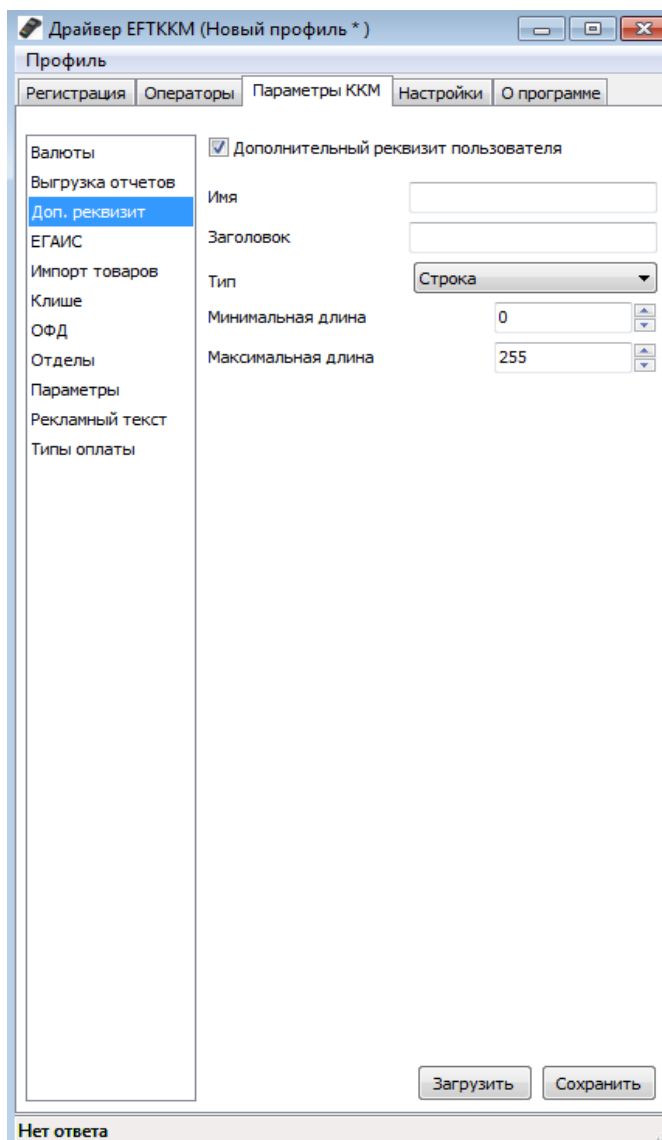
Драйвер EFTKKM (Новый профиль * )

Профиль

Регистрация | Операторы | Параметры ККМ | Настройки | О программе

Валюты
Выгрузка отчетов
Доп. реквизит
ЕГАИС
Импорт товаров
Клише
ОФД
Отделы
Параметры
Рекламный текст
Типы оплаты

Дополнительный реквизит пользователя

Имя

Заголовок

Тип
Строка

Минимальная длина
0

Максимальная длина
255

Загрузить
Сохранить

Нет ответа